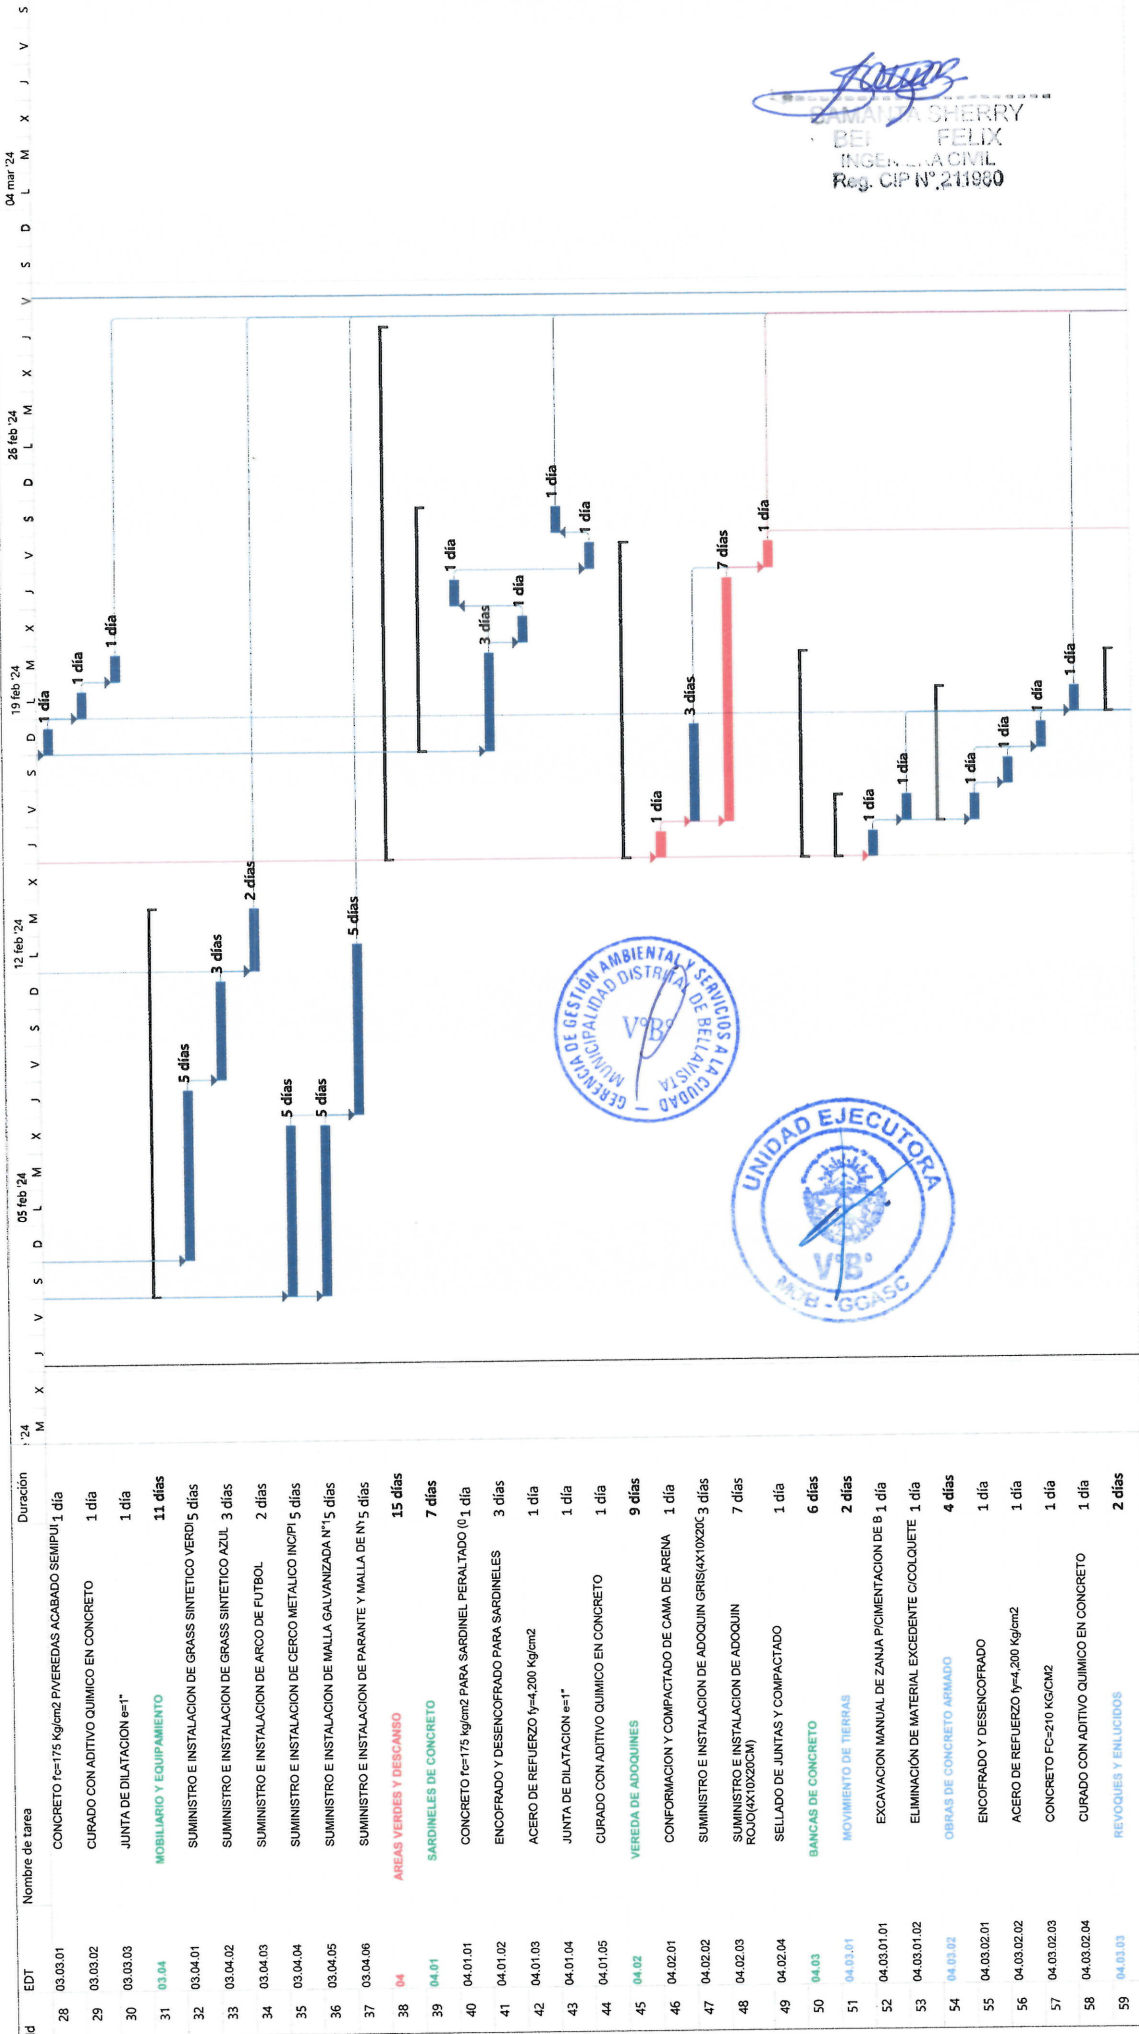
| Id | EDT | Nombre de tarea | Duración |
|---|---|---|---|
| 28 | 03.03.01 | CONCRETO f'c=175 Kg/cm2 P/VEREDAS ACABADO SEMIPU | 1 día |
| 29 | 03.03.02 | CURADO CON ADITIVO QUIMICO EN CONCRETO | 1 día |
| 30 | 03.03.03 | JUNTA DE DILATACION e=1" | 1 día |
| 31 | 03.04 | MOBILIARIO Y EQUIPAMIENTO | 11 días |
| 32 | 03.04.01 | SUMINISTRO E INSTALACION DE GRASS SINTETICO VERD | 5 días |
| 33 | 03.04.02 | SUMINISTRO E INSTALACION DE GRASS SINTETICO AZUL | 3 días |
| 34 | 03.04.03 | SUMINISTRO E INSTALACION DE ARCO DE FUTBOL | 2 días |
| 35 | 03.04.04 | SUMINISTRO E INSTALACION DE CERCO METALICO INC/P | 5 días |
| 36 | 03.04.05 | SUMINISTRO E INSTALACION DE MALLA GALVANIZADA N°1 | 5 días |
| 37 | 03.04.06 | SUMINISTRO E INSTALACION DE PARANTE Y MALLA DE N° | 5 días |
| 38 | 04 | AREAS VERDES Y DESCANSO | 15 días |
| 39 | 04.01 | SARDINELES DE CONCRETO | 7 días |
| 40 | 04.01.01 | CONCRETO f'c=175 kg/cm2 PARA SARDINEL PERALTADO (0 | 1 día |
| 41 | 04.01.02 | ENCOFRADO Y DESENCOFRADO PARA SARDINELES | 3 días |
| 42 | 04.01.03 | ACERO DE REFUERZO fy=4,200 Kg/cm2 | 1 día |
| 43 | 04.01.04 | JUNTA DE DILATACION e=1" | 1 día |
| 44 | 04.01.05 | CURADO CON ADITIVO QUIMICO EN CONCRETO | 1 día |
| 45 | 04.02 | VEREDA DE ADOQUINES | 9 días |
| 46 | 04.02.01 | CONFORMACION Y COMPACTADO DE CAMA DE ARENA | 1 día |
| 47 | 04.02.02 | SUMINISTRO E INSTALACION DE ADOQUIN GRIS(4X10X20C | 3 días |
| 48 | 04.02.03 | SUMINISTRO E INSTALACION DE ADOQUIN ROJO(4X10X20CM) | 7 días |
| 49 | 04.02.04 | SELLADO DE JUNTAS Y COMPACTADO | 1 día |
| 50 | 04.03 | BANCAS DE CONCRETO | 6 días |
| 51 | 04.03.01 | MOVIMIENTO DE TIERRAS | 2 días |
| 52 | 04.03.01.01 | EXCAVACION MANUAL DE ZANJA P/CIMENTACION DE B | 1 día |
| 53 | 04.03.01.02 | ELIMINACIÓN DE MATERIAL EXCEDENTE C/COLQUETE | 1 día |
| 54 | 04.03.02 | OBRAS DE CONCRETO ARMADO | 4 días |
| 55 | 04.03.02.01 | ENCOFRADO Y DESENCOFRADO | 1 día |
| 56 | 04.03.02.02 | ACERO DE REFUERZO fy=4,200 Kg/cm2 | 1 día |
| 57 | 04.03.02.03 | CONCRETO FC=210 KG/CM2 | 1 día |
| 58 | 04.03.02.04 | CURADO CON ADITIVO QUIMICO EN CONCRETO | 1 día |
| 59 | 04.03.03 | REVOQUES Y ENLUCIDOS | 2 días |

'24 M X J V S D L M X J V S D L M X J V S D L M X J V S D L M X J V S D L M X J V S
05 feb '24 12 feb '24 19 feb '24 26 feb '24 04 mar '24

1 día 1 día 1 día 5 días 3 días 2 días 5 días 5 días 5 días 1 día 3 días 1 día 1 día 1 día 1 día 3 días 7 días 1 día 1 día 1 día 1 día 1 día 1 día 1 día

SAMANTA SHERRY BE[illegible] FELIX INGE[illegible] CIVIL Reg. CIP N° 211980

GERENCIA DE GESTIÓN AMBIENTAL Y SERVICIOS A LA CIUDAD MUNICIPALIDAD DISTRITAL DE BELLAVISTA V°B°

UNIDAD EJECUTORA V°B° MDB - GGASC